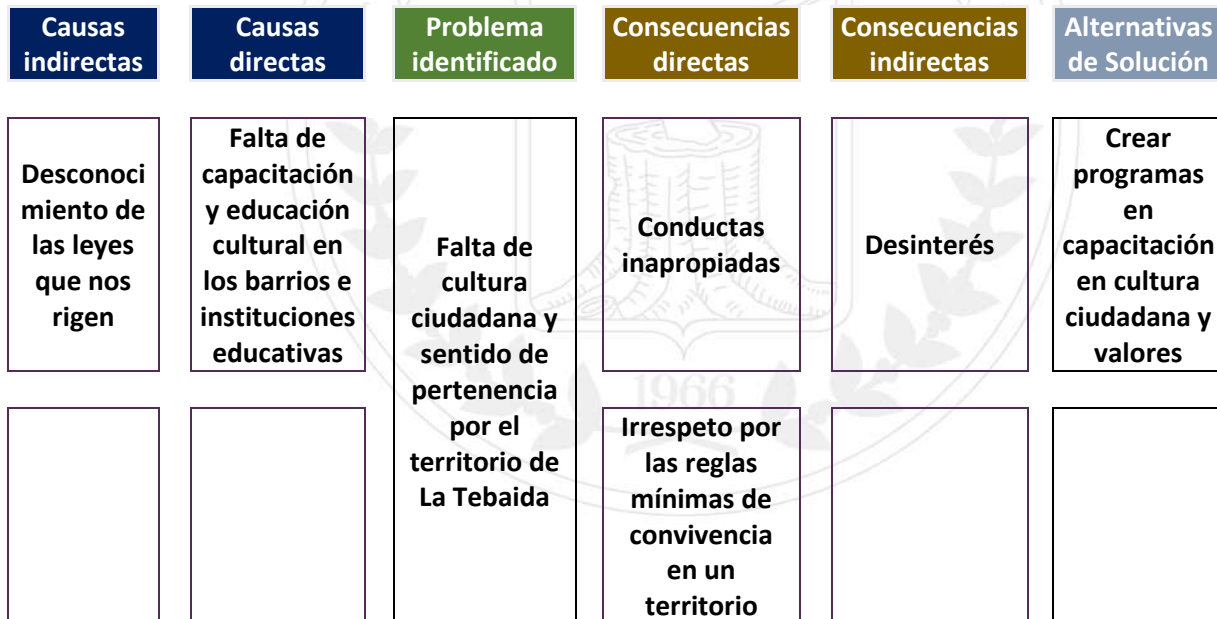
| Causas indirectas | Causas directas | Problema identificado | Consecuencias directas | Consecuencias indirectas | Alternativas de Solución |
|---|---|---|---|---|---|
| Desconocimiento de las leyes que nos rigen | Falta de capacitación y educación cultural en los barrios e instituciones educativas | Falta de cultura ciudadana y sentido de pertenencia por el territorio de La Tebaida | Conductas inapropiadas | Desinterés | Crear programas en capacitación en cultura ciudadana y valores |
| | | | Irrespeto por las reglas mínimas de convivencia en un territorio | | |

1966